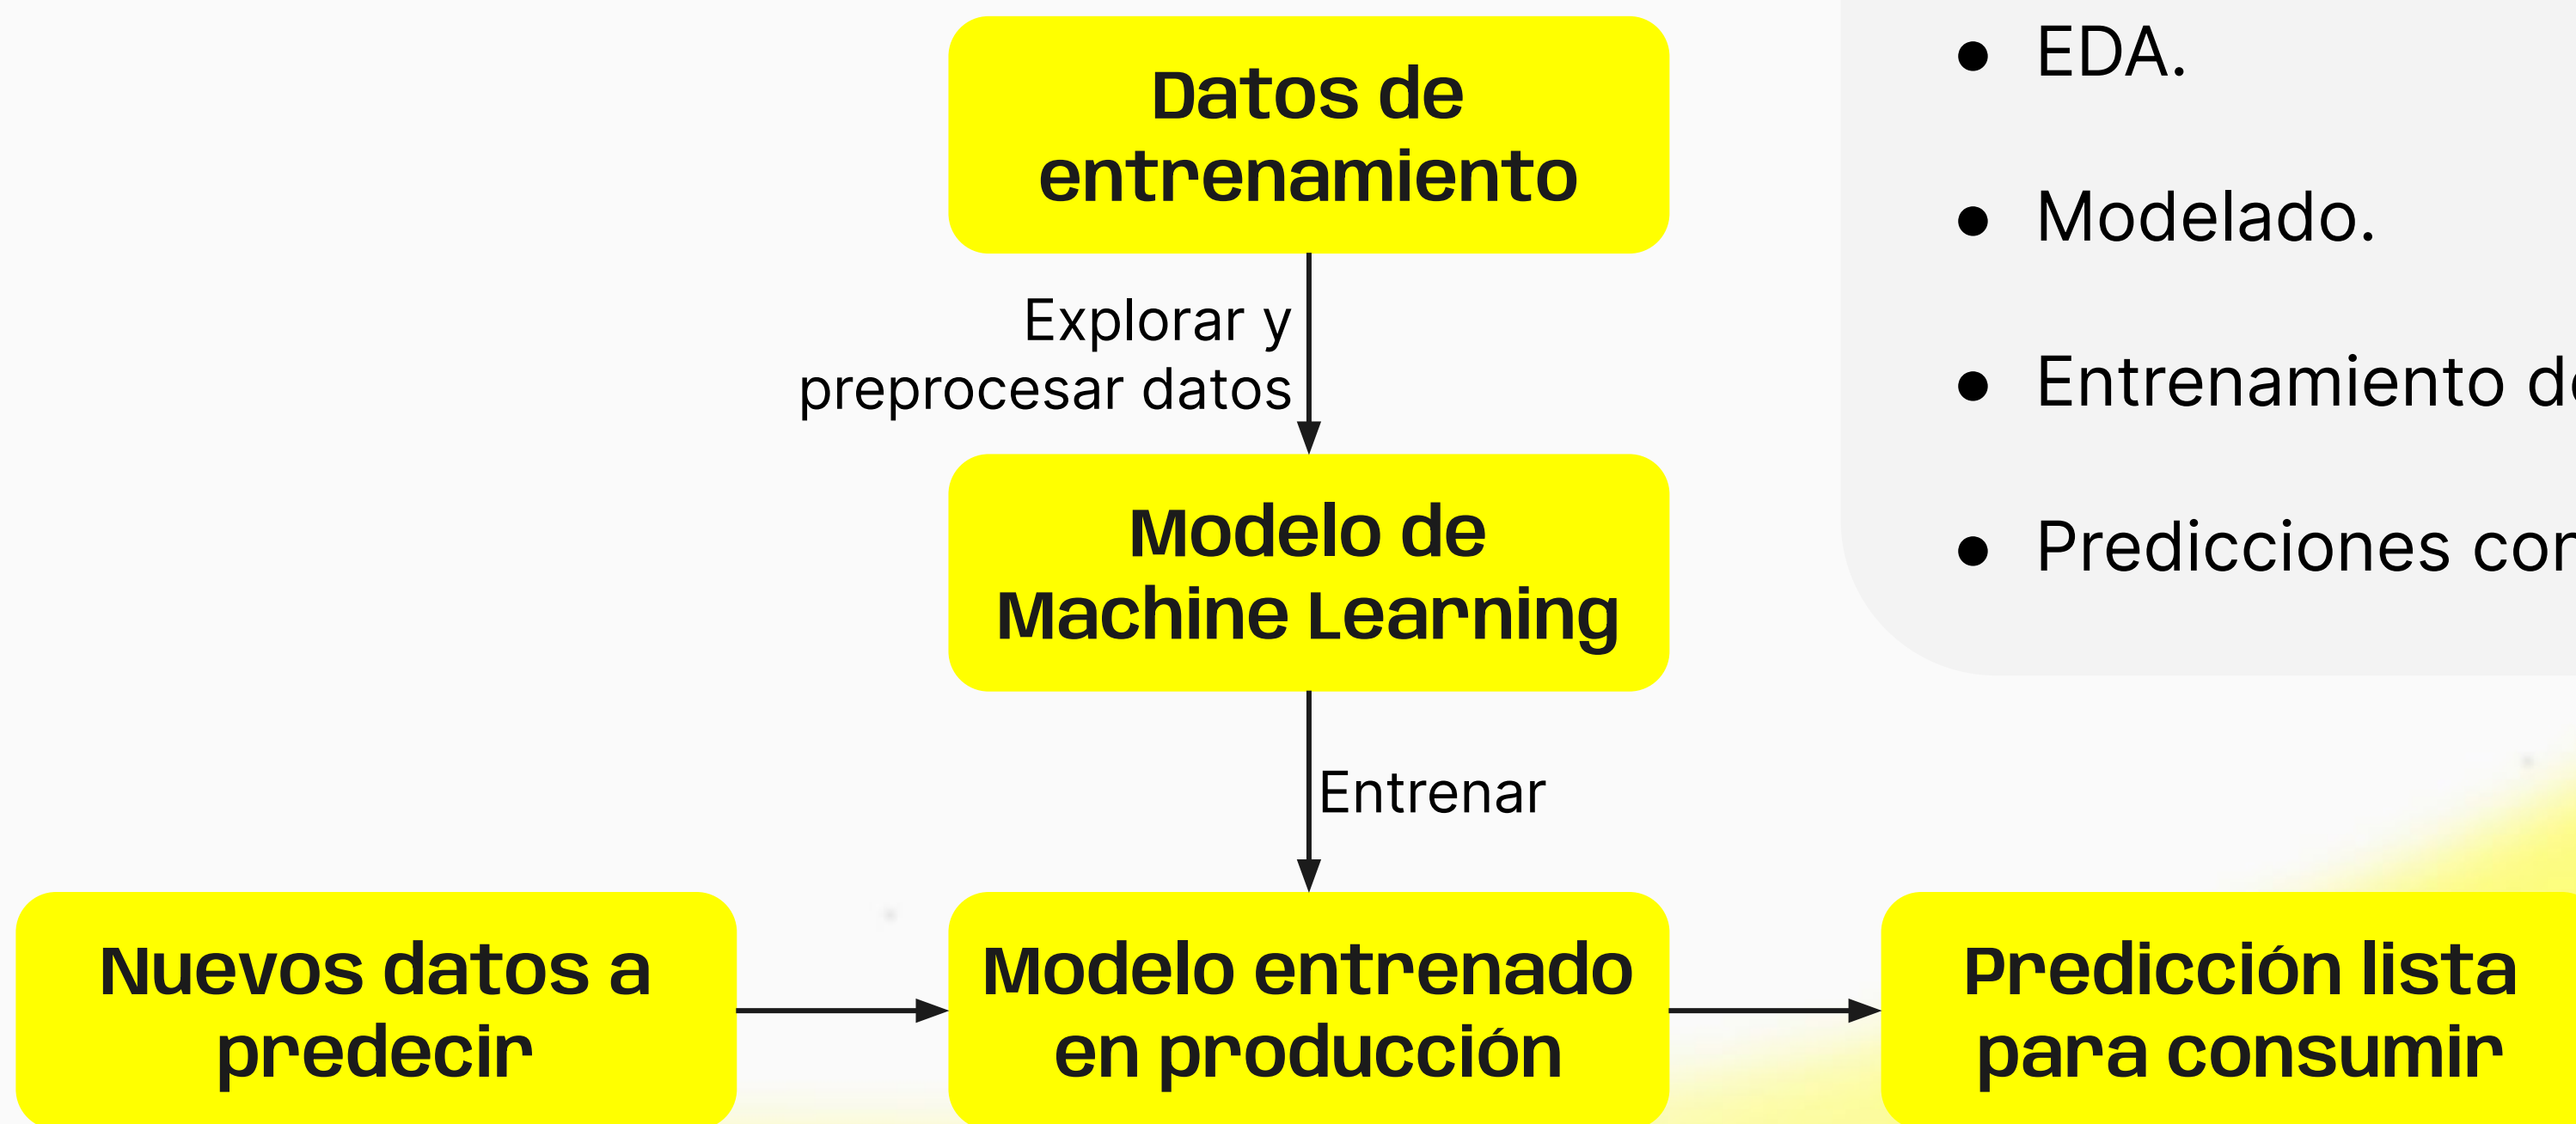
Datos de entrenamiento

Explorar y preprocesar datos

Modelo de Machine Learning

Entrenar

Nuevos datos a predecir

Modelo entrenado en producción

Predicción lista para consumir

- EDA.
- Modelado.
- Entrenamiento d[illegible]
- Predicciones co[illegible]